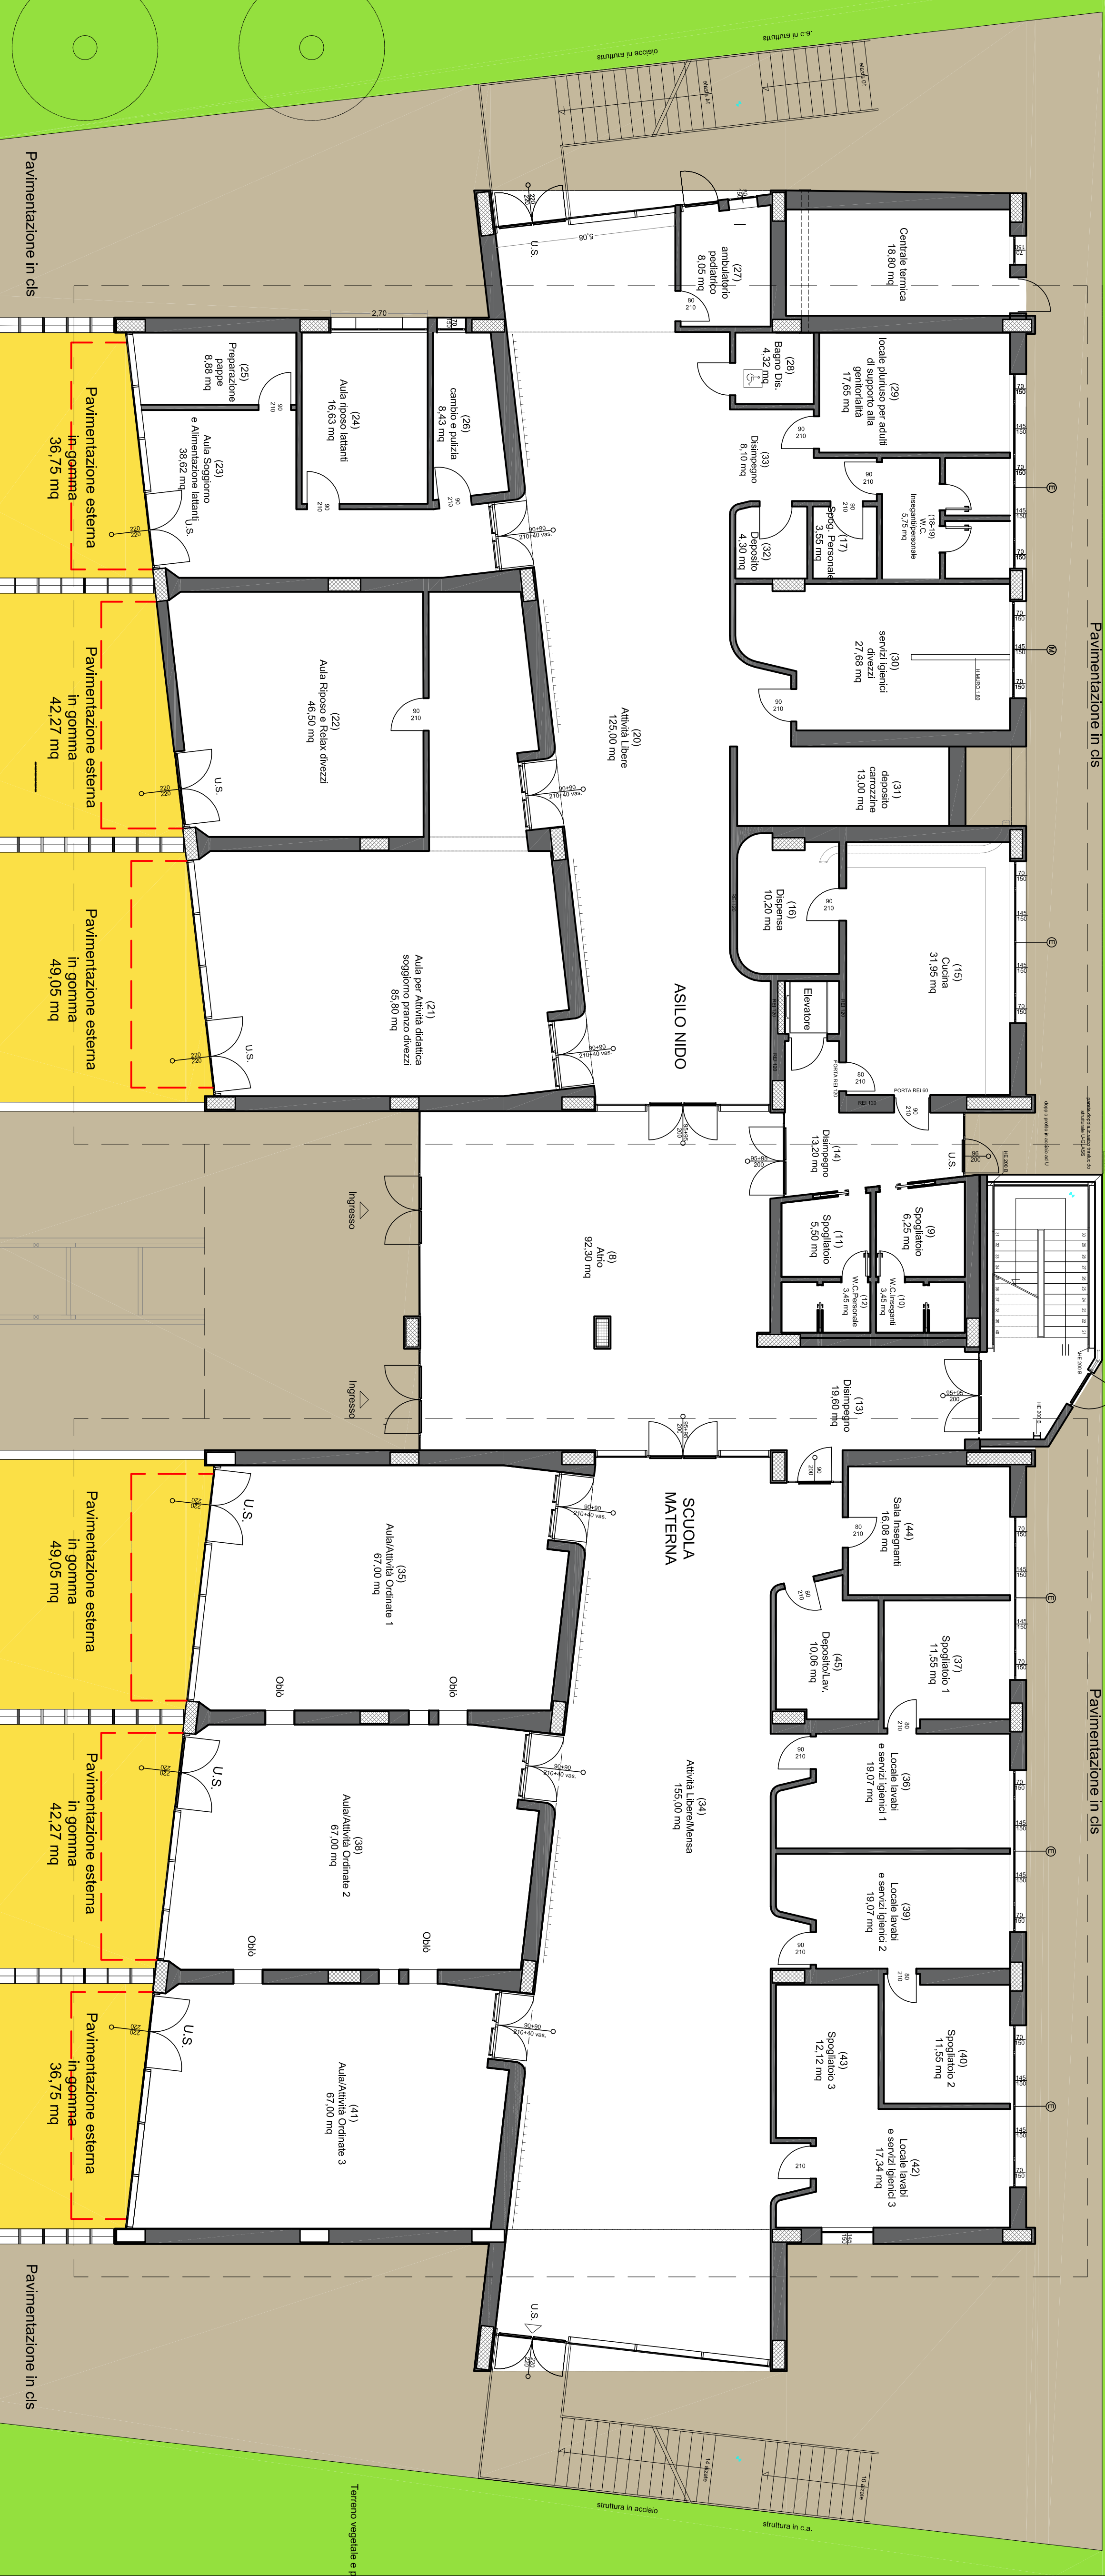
Pavimentazione in cls

Pavimentazione esterna in gomma 36,75 mq

Pavimentazione esterna in gomma 42,27 mq

Pavimentazione esterna in gomma 49,05 mq

Ingresso

Ingresso

Pavimentazione esterna in gomma 49,05 mq

Pavimentazione esterna in gomma 42,27 mq

Pavimentazione esterna in gomma 36,75 mq

Pavimentazione in cls

Terreno vegetale e p

(25) Preparazione pappe 8,88 mq

(24) Aula riposo lattanti 16,63 mq

(26) cambio e pulizia 8,43 mq

(23) Aula Soggiorno e Alimentazione lattanti 38,62 mq

U.S.

(22) Aula Riposo e Relax divezzi 46,50 mq

U.S.

(21) Aula per Attività didattica soggiorno pranzo divezzi 85,60 mq

U.S.

(20) Attività Libere 125,00 mq

ASILO NIDO

(8) Atrio 92,30 mq

SCUOLA MATERNA

(35) Aula/Attività Ordinate 1 67,00 mq

Oblò

Oblò

U.S.

(38) Aula/Attività Ordinate 2 67,00 mq

Oblò

Oblò

U.S.

(41) Aula/Attività Ordinate 3 67,00 mq

U.S.

(34) Attività Libere/Mensa 155,00 mq

U.S.

U.S.

(27) ambulatorio pediatrico 8,05 mq

Centrale termica 18,80 mq

(28) Bagno Dis. 4,32 mq

(29) locale plurìuso per adulti di supporto alla genitorialità 17,65 mq

(33) Disimpegno 8,10 mq

(18-19) W.C. Insegnanti/personale 5,75 mq

(17) Spog. Personale 3,55 mq

(32) Deposito 4,30 mq

(30) servizi igienici divezzi 27,68 mq

(31) deposito carrozzine 13,00 mq

(16) Dispensa 10,20 mq

(15) Cucina 31,95 mq

Elevatore

PORTA REI 60

(14) Disimpegno 13,20 mq

U.S.

(9) Spogliatoio 6,25 mq

(11) Spogliatoio 5,50 mq

(10) W.C.Insegnanti 3,45 mq

(12) W.C.Personale 3,45 mq

(13) Disimpegno 19,60 mq

(44) Sala Insegnanti 16,08 mq

(37) Spogliatoio 1 11,55 mq

(45) Deposito Lav. 10,06 mq

(36) Locale lavabi e servizi igienici 1 19,07 mq

(39) Locale lavabi e servizi igienici 2 19,07 mq

(40) Spogliatoio 2 11,55 mq

(43) Spogliatoio 3 12,12 mq

(42) Locale lavabi e servizi igienici 3 17,34 mq

Pavimentazione in cls

Pavimentazione in cls

struttura in acciaio

struttura in c.a.

2,70

5,08

90+90 210+40 vas.

90 210

80 210

220 220